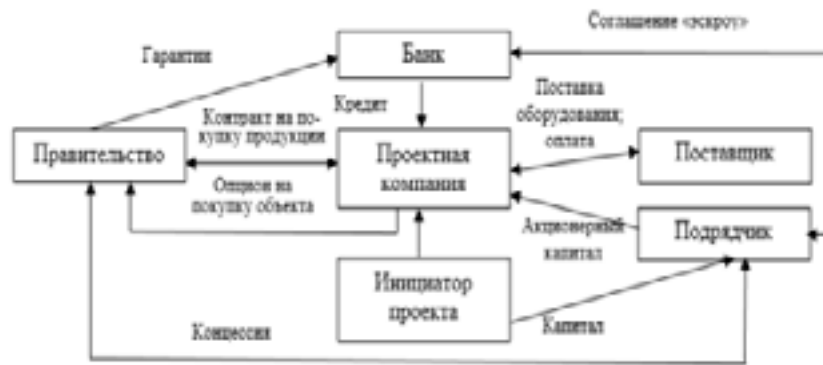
Соглашение «эскроу»

Гарантии

Банк

Кредит

Поставка оборудования; оплата

Контракт на покупку продукции

Правительство

Проектная компания

Поставщик

Опцион на покупку объекта

Акционерный капитал

Подрядчик

Инициатор проекта

Капитал

Концессия